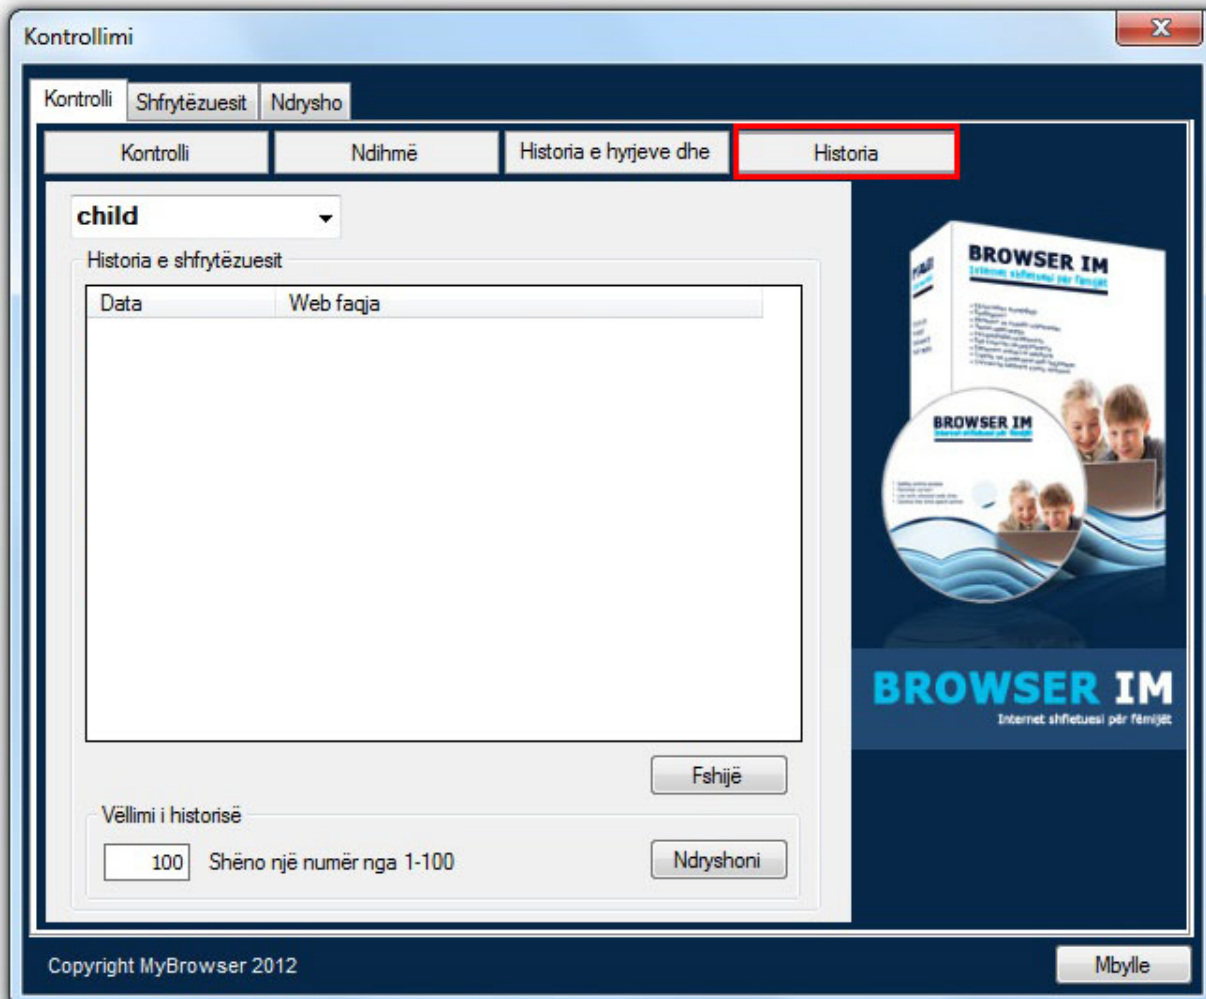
Kontrollimi

Kontrolli | Shfrytëzuesit | Ndrysho

Kontrolli | Ndihmë | Historia e hyrjeve dhe | Historia

child

Historia e shfrytëzuesit

| Data | Web faqja |
|---|---|

Fshijë

Vëllimi i historisë

100 Shëno një numër nga 1-100

Ndryshoni

BROWSER IM
Internet shfletuesi për fëmijët

BROWSER IM

BROWSER IM
Internet shfletuesi për fëmijët

Copyright MyBrowser 2012

Mbylle